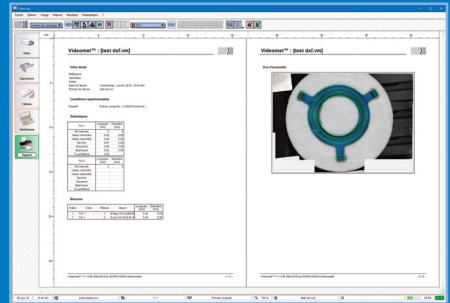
Videomet

Fichier Édition Image Régions Résultats Présentation ?

Vidéo

Exploration

Tableau

Statistiques

Rapport

Videomet™ : [test dxf.vm]

Infos étude

Référence
Opérateur
Outils
Date et Heure Wednesday, June 8, 2016 - 10:41 AM
Fichier de Source test dxf.vm

Conditions expérimentales

Objectif Primo (original) - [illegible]

Statistiques

Videomet™ : [test dxf.vm]

Vue d'ensemble

Videomet™ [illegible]

- 1 / 2 -

Videomet™ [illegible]

- 2 / 2 -

[test dxf.vm]